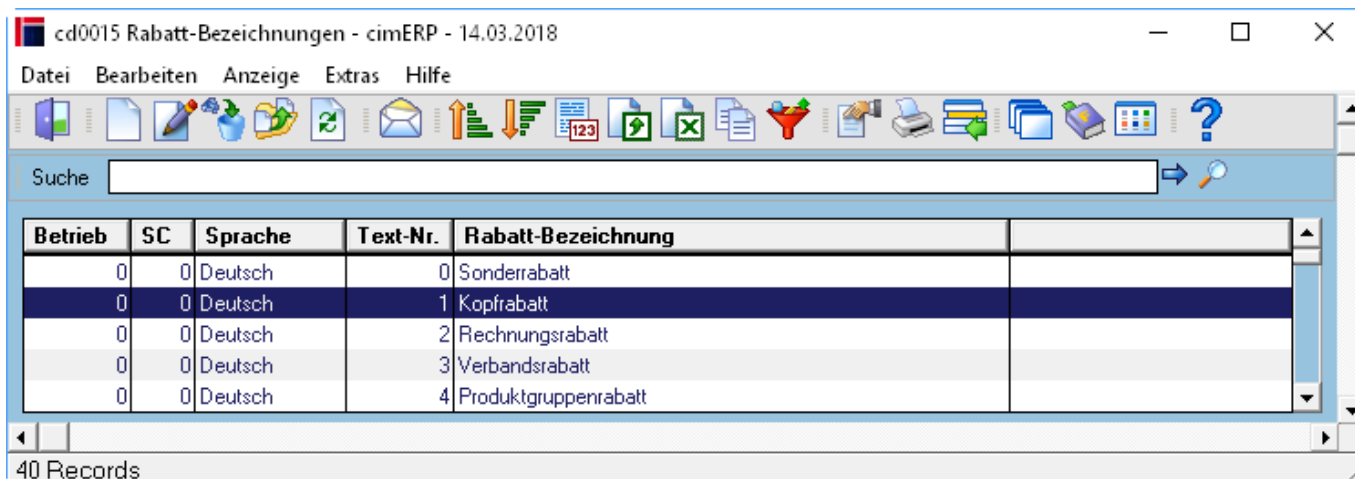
cd0015 Rabatt-Bezeichnungen - cimERP - 14.03.2018

Datei Bearbeiten Anzeige Extras Hilfe

Suche

| Betrieb | SC | Sprache | Text-Nr. | Rabatt-Bezeichnung | |
|---|---|---|---|---|---|
| 0 | 0 | Deutsch | 0 | Sonderrabatt | |
| 0 | 0 | Deutsch | 1 | Kopfrabatt | |
| 0 | 0 | Deutsch | 2 | Rechnungsrabatt | |
| 0 | 0 | Deutsch | 3 | Verbandsrabatt | |
| 0 | 0 | Deutsch | 4 | Produktgruppenrabatt | |

40 Records